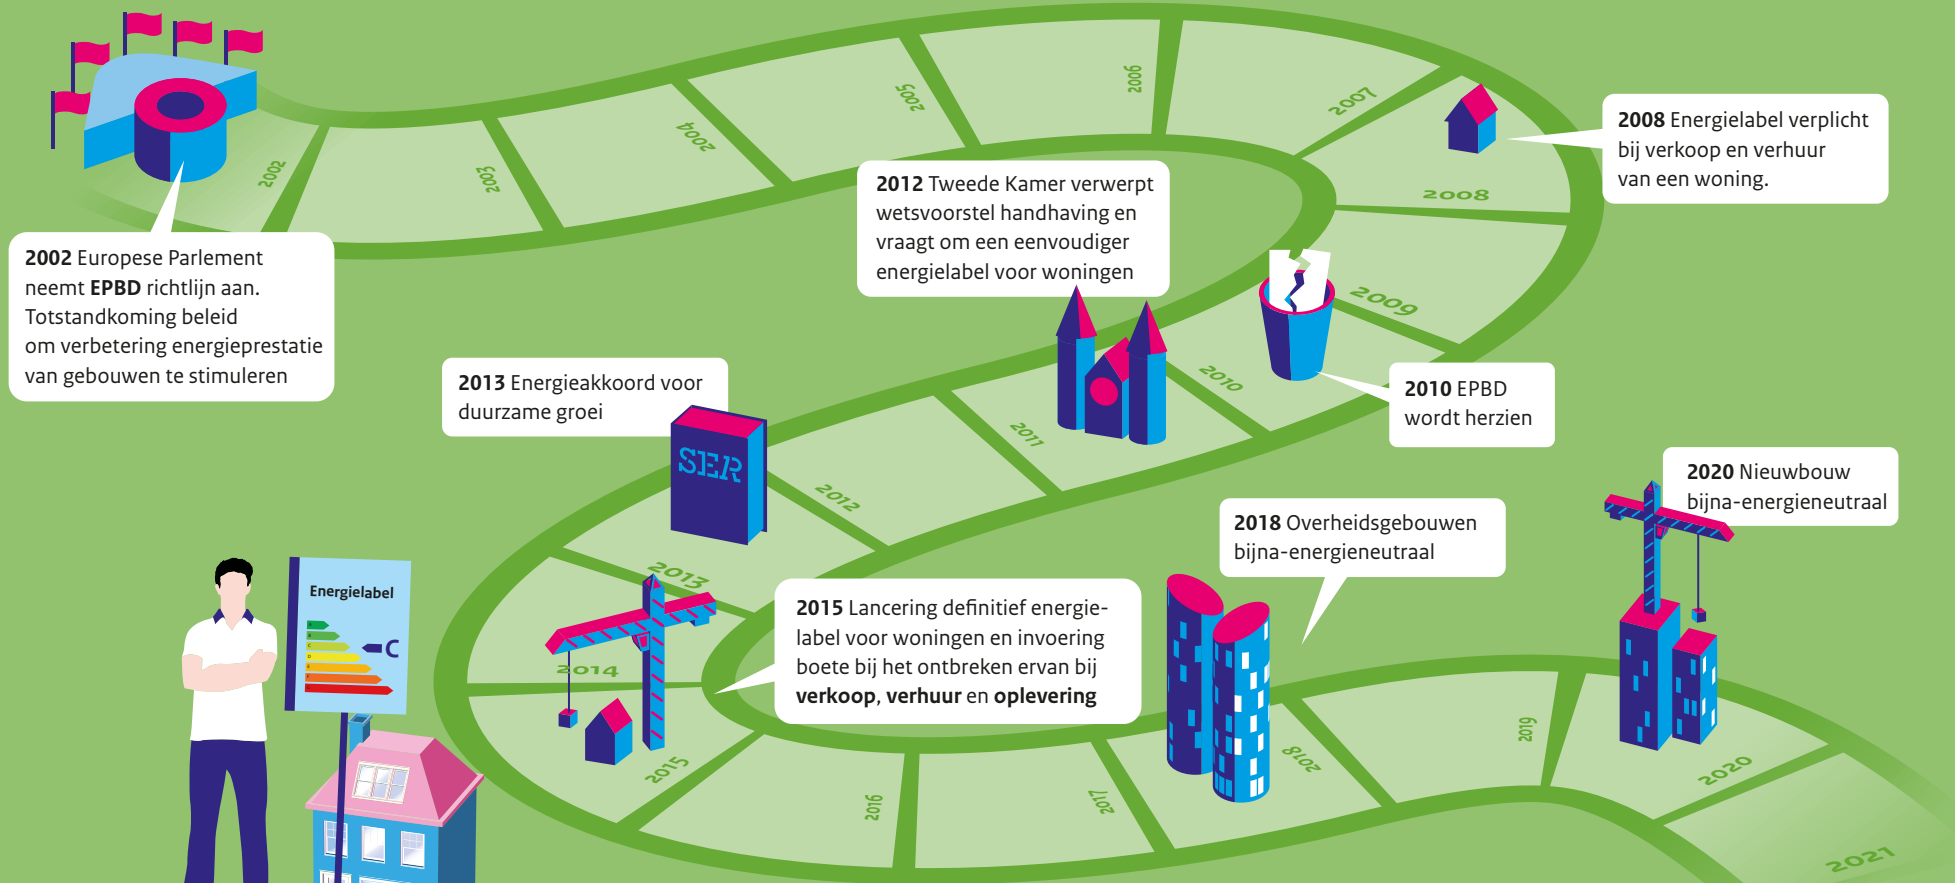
2002 Europese Parlement neemt EPBD richtlijn aan. Totstandkoming beleid om verbetering energieprestatie van gebouwen te stimuleren

2002

2003

2004

2005

2006

2007

2008 Energielabel verplicht bij verkoop en verhuur van een woning.

2008

2012 Tweede Kamer verwerpt wetsvoorstel handhaving en vraagt om een eenvoudiger energielabel voor woningen

2009

2010

2010 EPBD wordt herzien

2013 Energieakkoord voor duurzame groei

SER

2011

2012

2013

2014

2015

Energielabel

C

2015 Lancering definitief energielabel voor woningen en invoering boete bij het ontbreken ervan bij verkoop, verhuur en oplevering

2016

2017

2018 Overheidsgebouwen bijna-energieneutraal

2018

2019

2020 Nieuwbouw bijna-energieneutraal

2020

2021